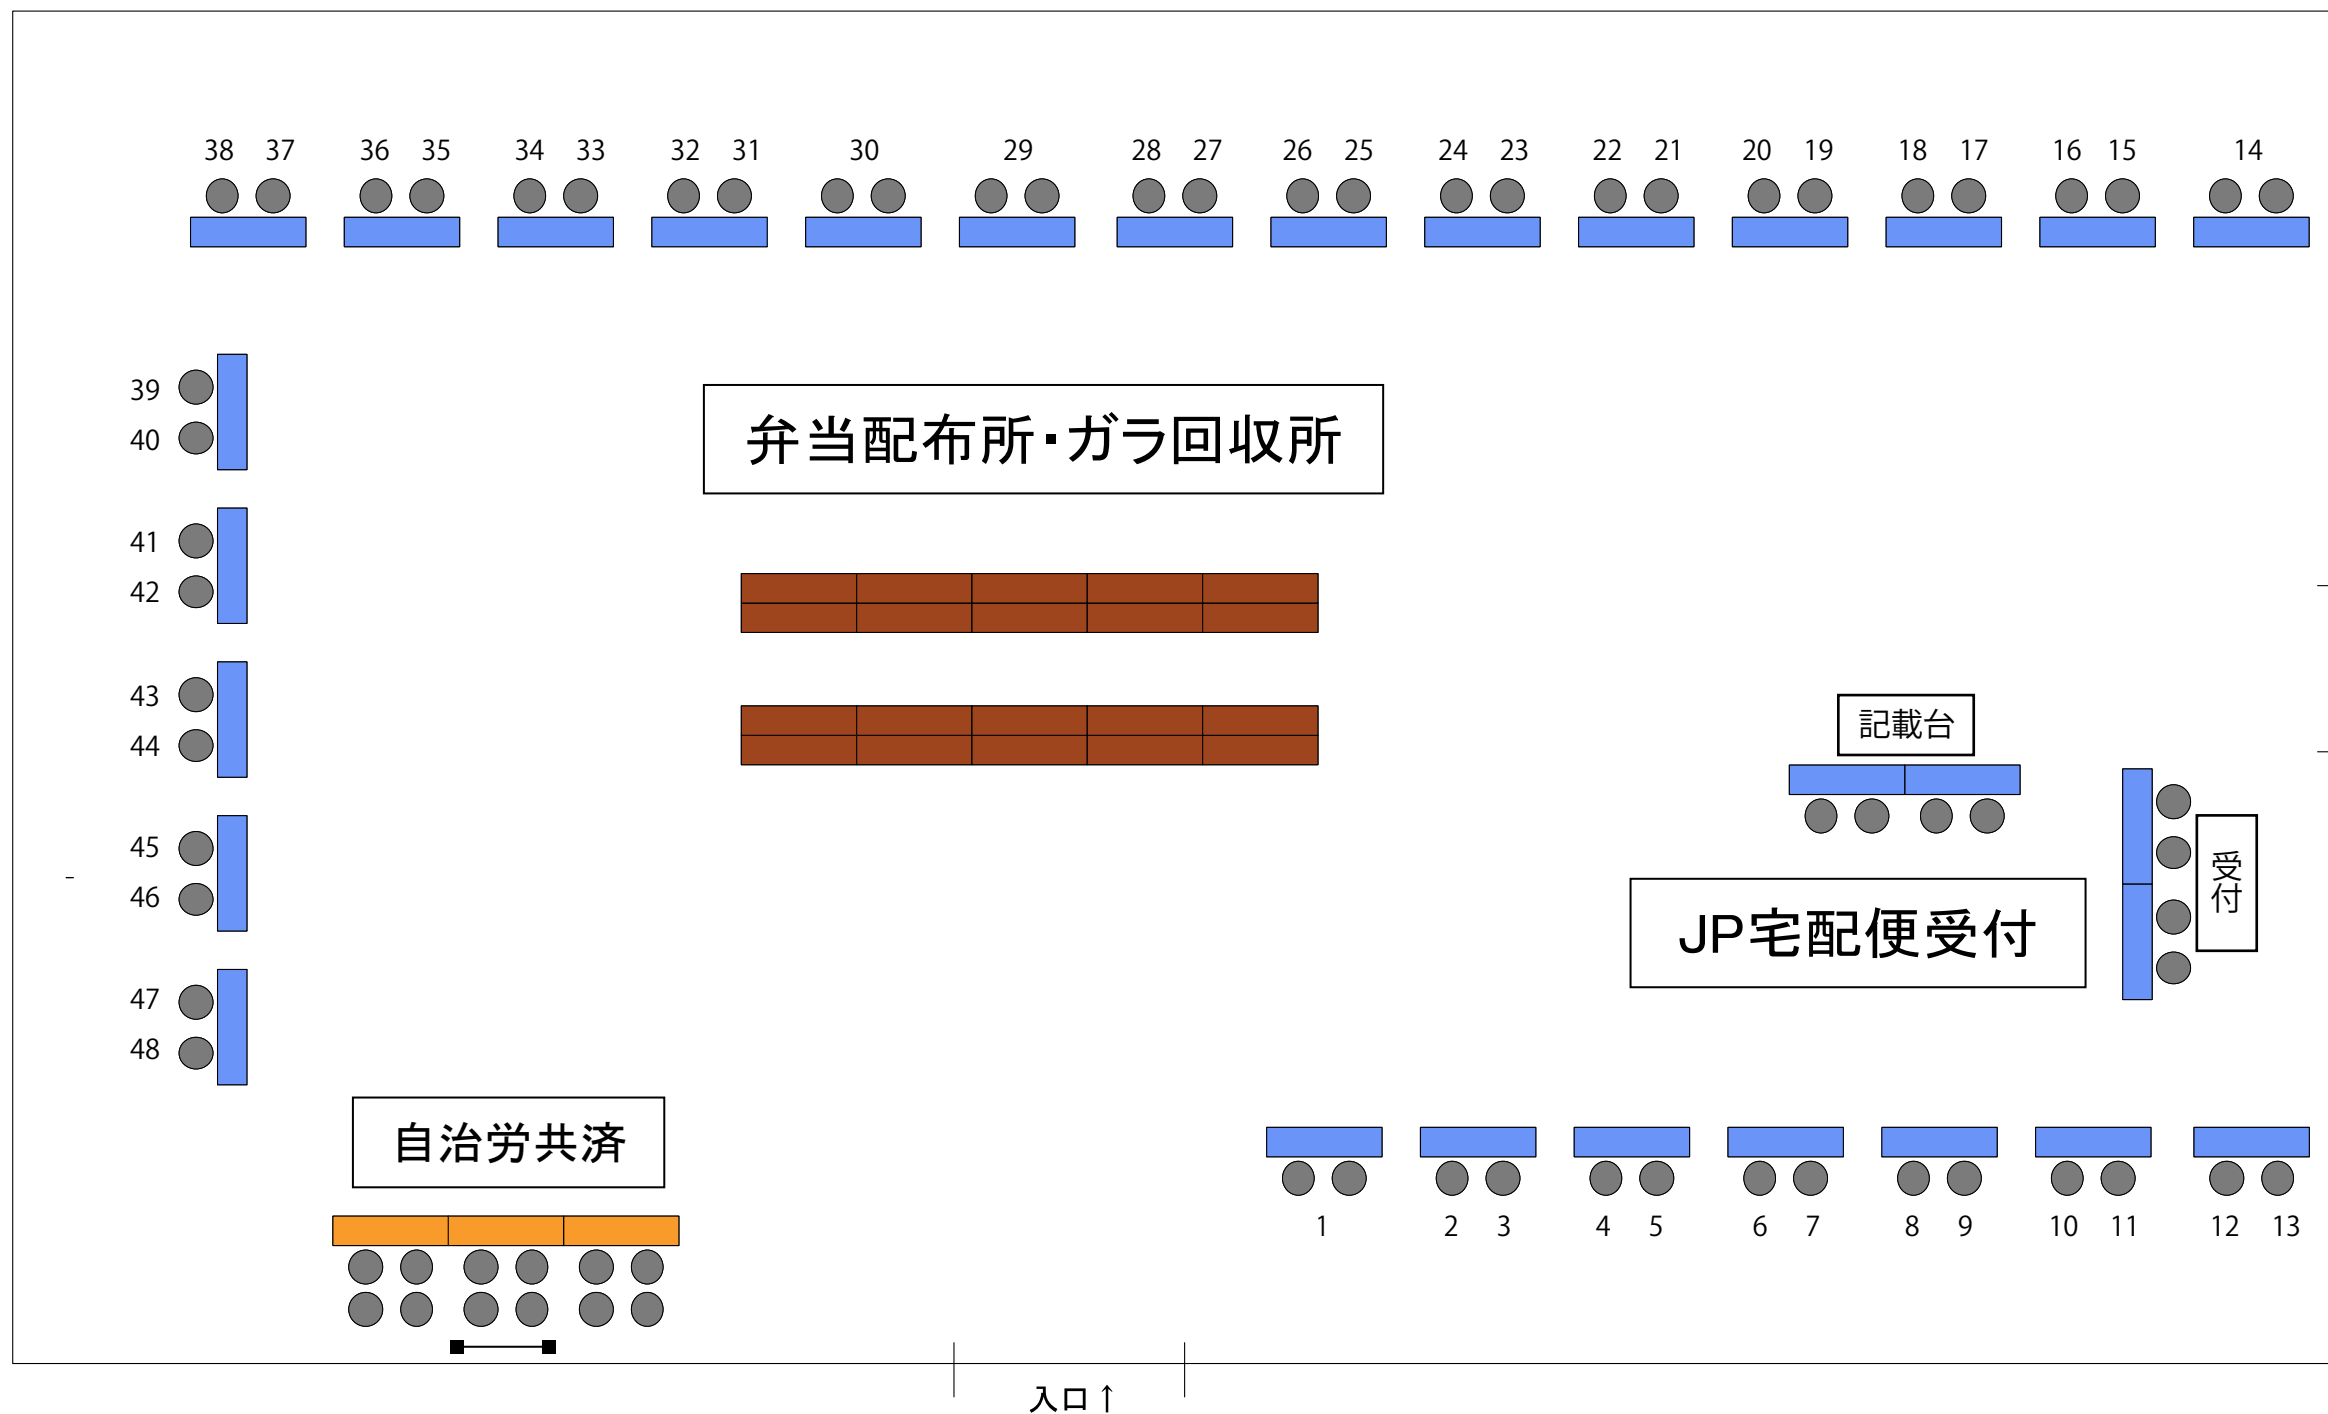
38 37 36 35 34 33 32 31 30 29 28 27 26 25 24 23 22 21 20 19 18 17 16 15 14

39
40
41
42
43
44
45
46
47
48

弁当配布所・ガラ回収所

記載台

受付

JP宅配便受付

自治労共済

1 2 3 4 5 6 7 8 9 10 11 12 13

入口↑